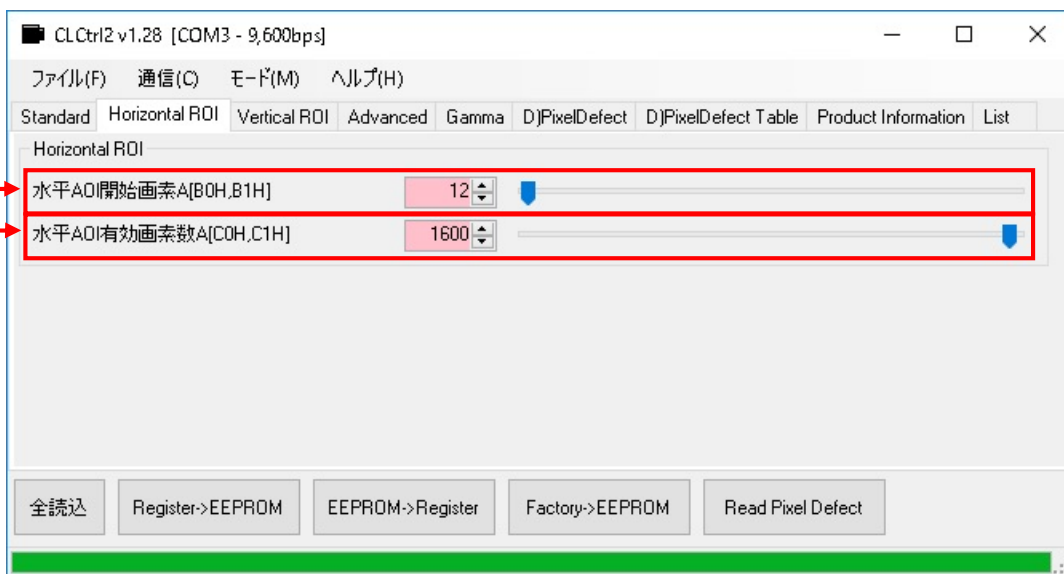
CLCtrl2 v1.28 [COM3 - 9,600bps]

ファイル(F) 通信(C) モード(M) ヘルプ(H)

Standard | Horizontal ROI | Vertical ROI | Advanced | Gamma | D)PixelDefect | D)PixelDefect Table | Product Information | List

Horizontal ROI

水平AOI開始画素A[B0H,B1H] 12

水平AOI有効画素数A[C0H,C1H] 1600

全読込 | Register->EEPROM | EEPROM->Register | Factory->EEPROM | Read Pixel Defect